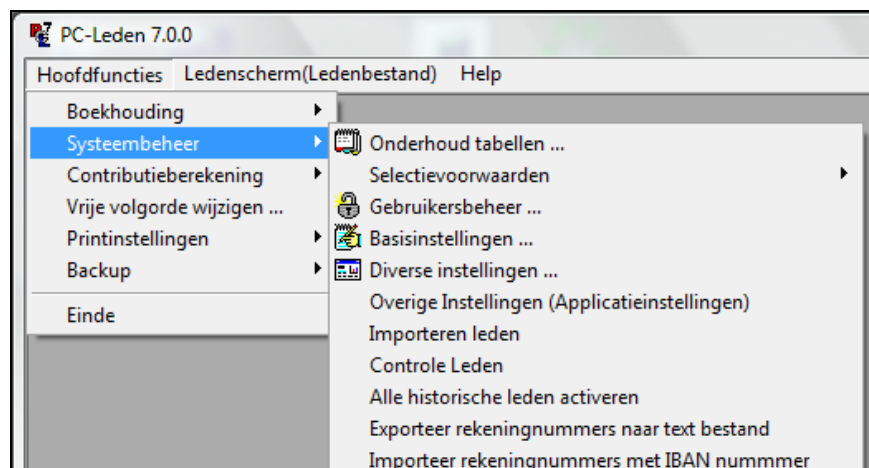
PC-Leden 7.0.0

Hoofdfuncties Ledenscherm(Ledenbestand) Help

Boekhouding
Systeembeheer
Contributieberekening
Vrije volgorde wijzigen ...
Printinstellingen
Backup
Einde

Onderhoud tabellen ...
Selectievoorwaarden
Gebruikersbeheer ...
Basisinstellingen ...
Diverse instellingen ...
Overige Instellingen (Applicatieinstellingen)
Importeren leden
Controle Leden
Alle historische leden activeren
Exporteer rekeningnummers naar text bestand
Importeer rekeningnummers met IBAN nummmer